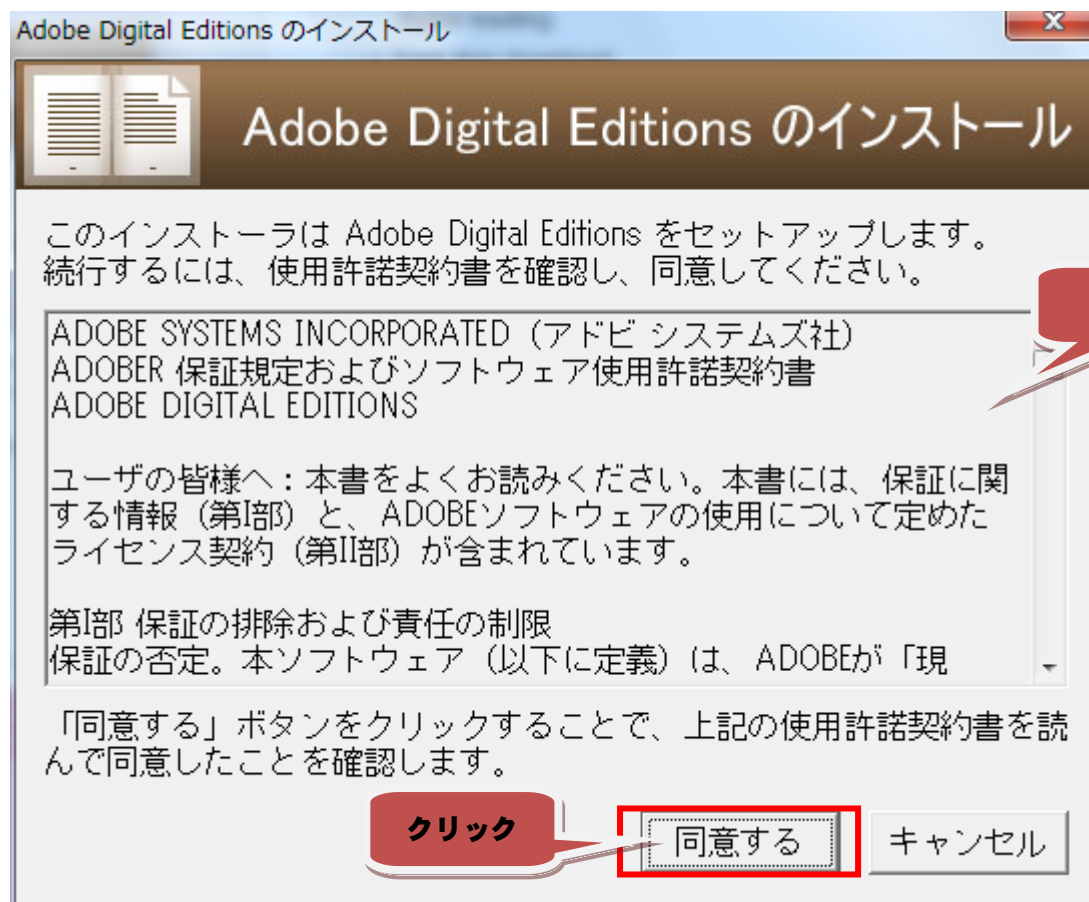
Adobe Digital Editions のインストール

Adobe Digital Editions のインストール

このインストーラは Adobe Digital Editions をセットアップします。続行するには、使用許諾契約書を確認し、同意してください。

ADOBE SYSTEMS INCORPORATED（アドビ システムズ社）
ADOBER 保証規定およびソフトウェア使用許諾契約書
ADOBE DIGITAL EDITIONS

ユーザの皆様へ：本書をよくお読みください。本書には、保証に関する情報（第I部）と、ADOBEソフトウェアの使用について定めたライセンス契約（第II部）が含まれています。

第I部 保証の排除および責任の制限
保証の否定。本ソフトウェア（以下に定義）は、ADOBEが「現

「同意する」ボタンをクリックすることで、上記の使用許諾契約書を読んで同意したことを確認します。

クリック

同意する

キャンセル